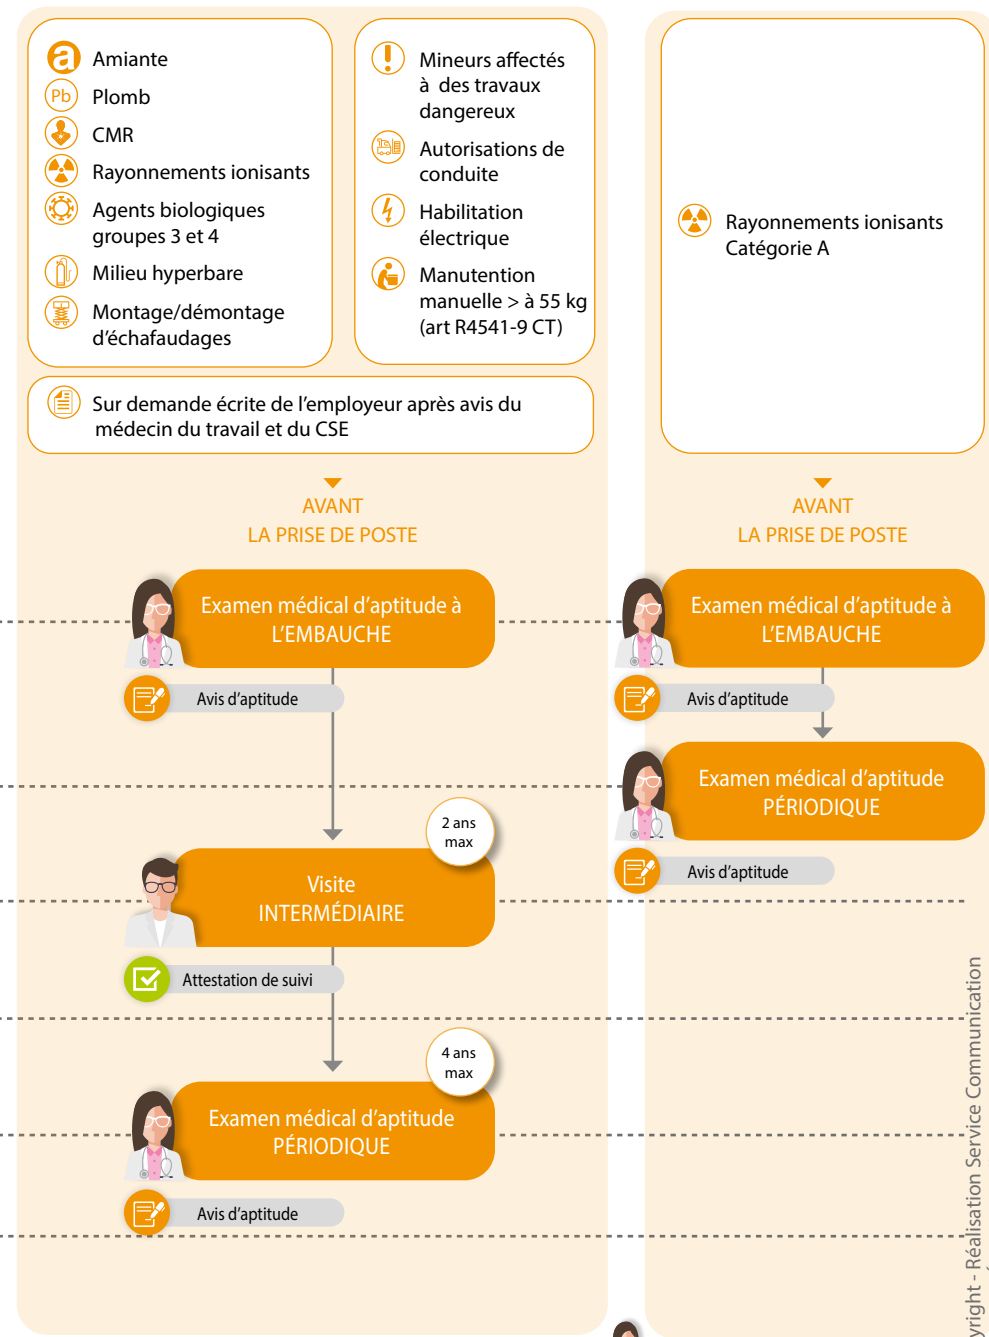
a Amiante
Pb Plomb
CMR
Rayonnements ionisants
Agents biologiques groupes 3 et 4
Milieu hyperbare
Montage/démontage d'échafaudages

Mineurs affectés à des travaux dangereux
Autorisations de conduite
Habilitation électrique
Manutention manuelle > à 55 kg (art R4541-9 CT)

Sur demande écrite de l'employeur après avis du médecin du travail et du CSE

Rayonnements ionisants Catégorie A

AVANT
LA PRISE DE POSTE

Examen médical d'aptitude à L'EMBAUCHE

Avis d'aptitude

2 ans max

Visite INTERMÉDIAIRE

Attestation de suivi

4 ans max

Examen médical d'aptitude PÉRIODIQUE

Avis d'aptitude

AVANT
LA PRISE DE POSTE

Examen médical d'aptitude à L'EMBAUCHE

Avis d'aptitude

Examen médical d'aptitude PÉRIODIQUE

Avis d'aptitude

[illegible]yright - Réalisation Service Communication